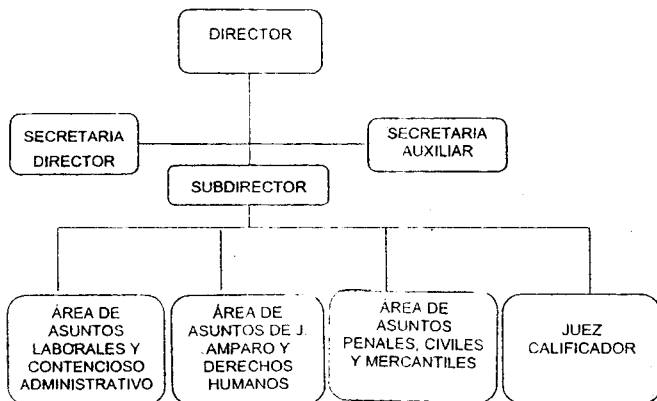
DIRECTOR

SECRETARIA DIRECTOR

SECRETARIA AUXILIAR

SUBDIRECTOR

ÁREA DE ASUNTOS LABORALES Y CONTENCIOSO ADMINISTRATIVO

ÁREA DE ASUNTOS DE J. AMPARO Y DERECHOS HUMANOS

ÁREA DE ASUNTOS PENALES, CIVILES Y MERCANTILES

JUEZ CALIFICADOR